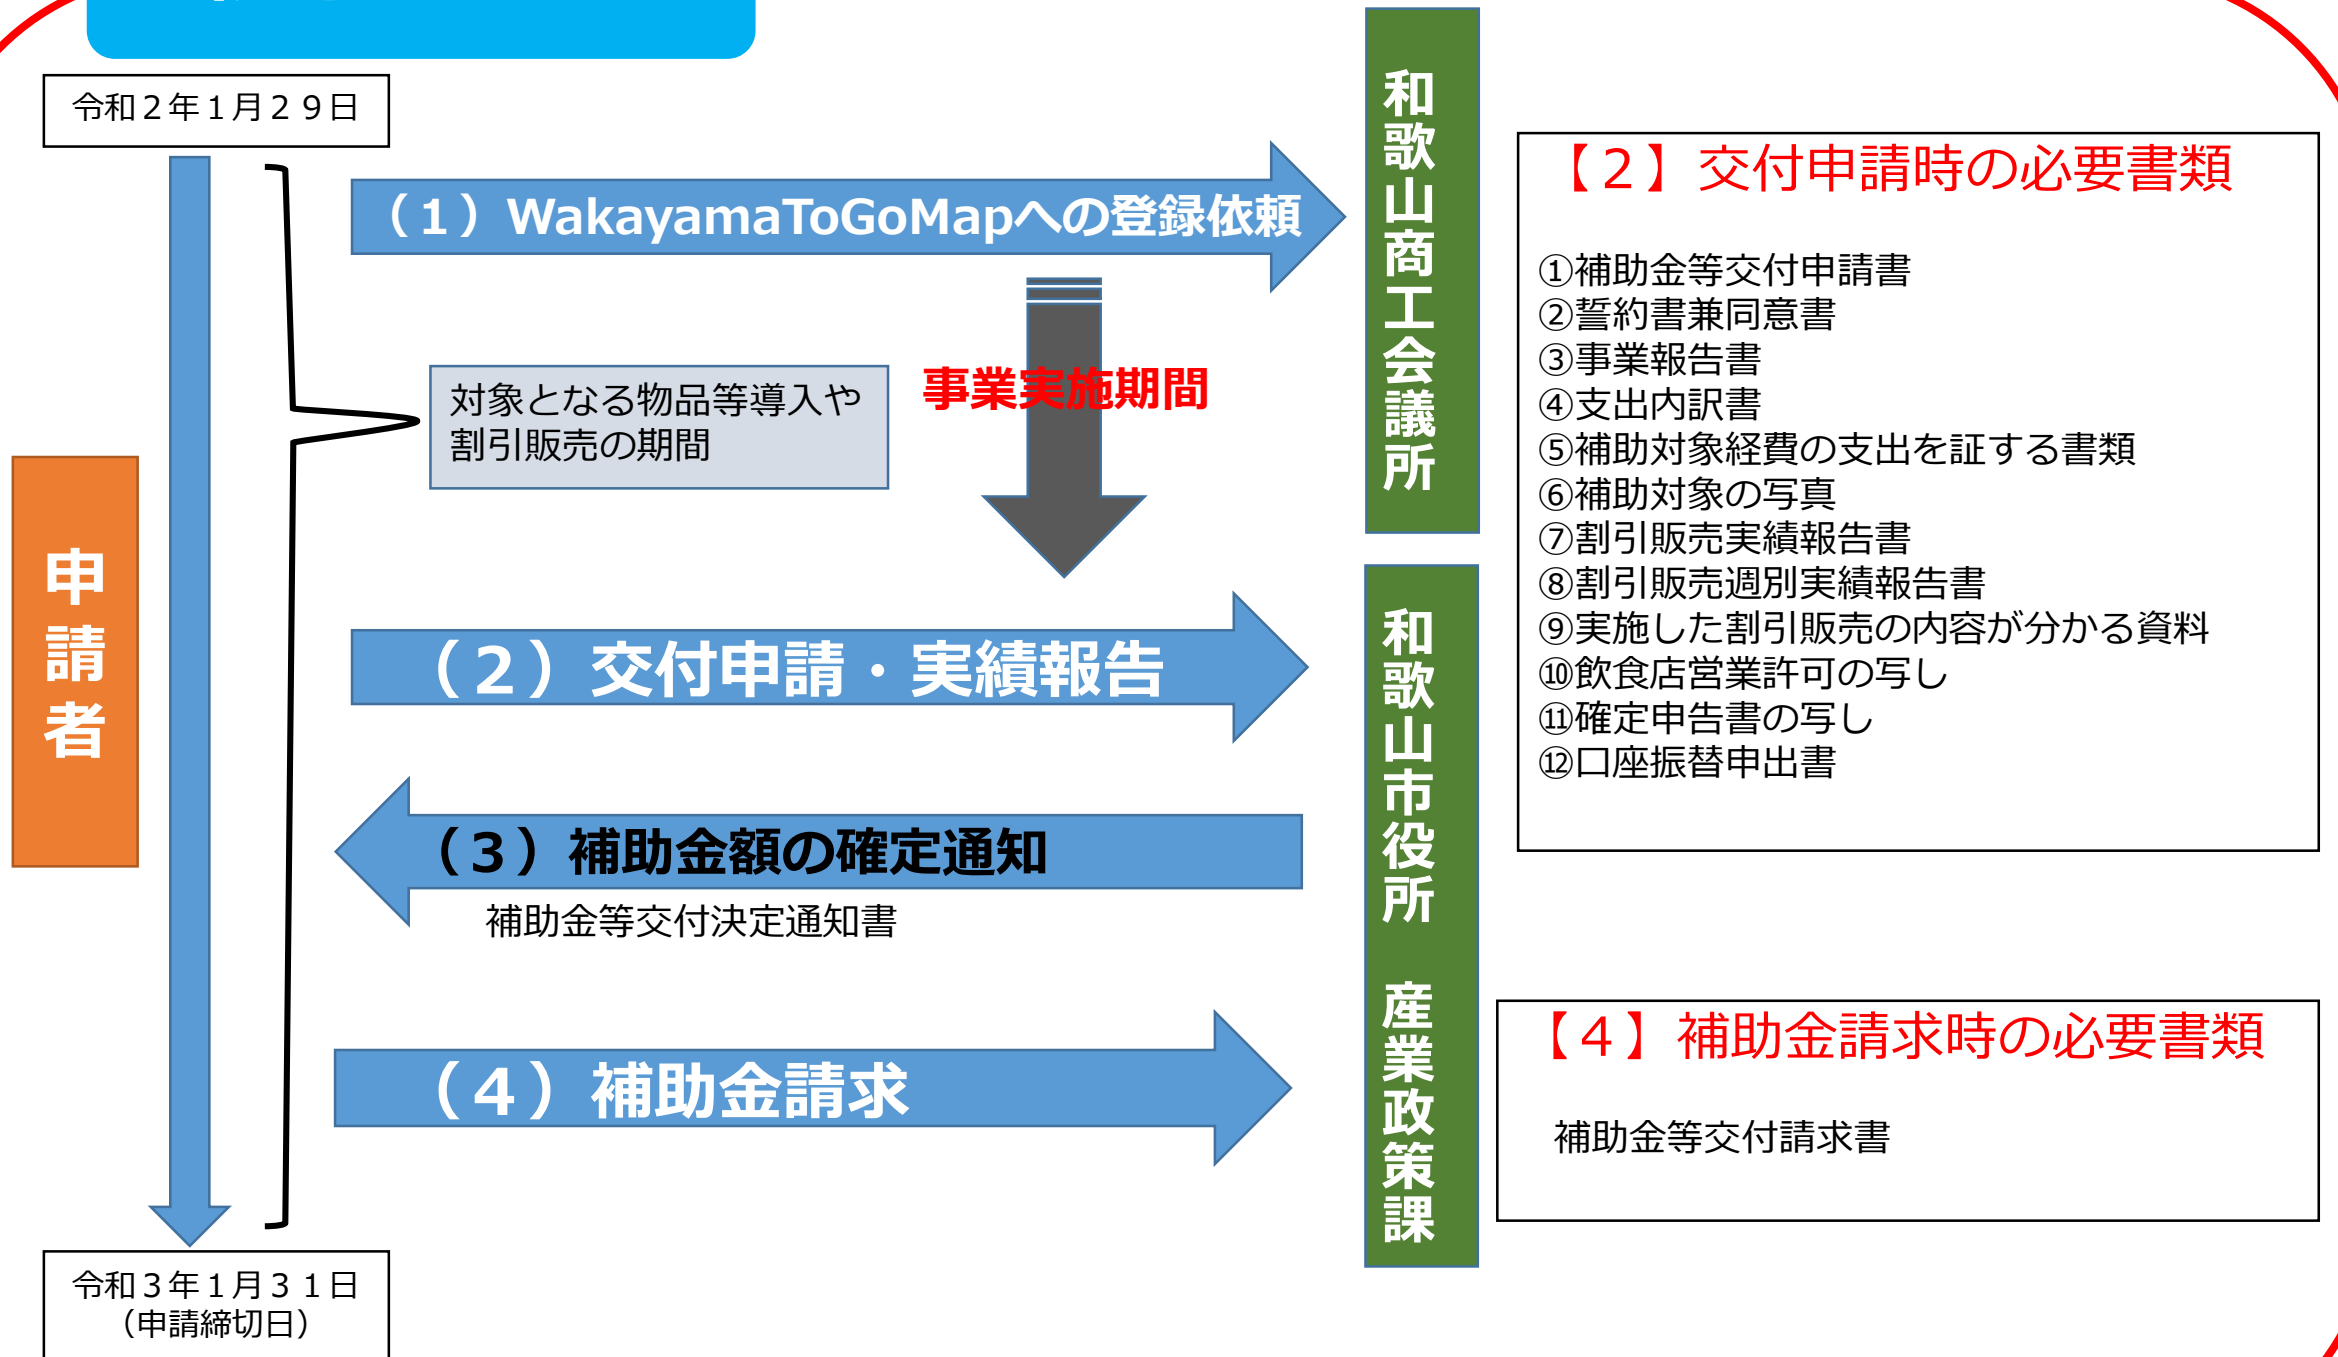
令和２年１月２９日

申請者

（１）WakayamaToGoMapへの登録依頼

対象となる物品等導入や割引販売の期間

事業実施期間

（２）交付申請・実績報告

（３）補助金額の確定通知

補助金等交付決定通知書

（４）補助金請求

令和３年１月３１日
（申請締切日）

和歌山商工会議所

和歌山市役所　産業政策課

【２】交付申請時の必要書類

①補助金等交付申請書
②誓約書兼同意書
③事業報告書
④支出内訳書
⑤補助対象経費の支出を証する書類
⑥補助対象の写真
⑦割引販売実績報告書
⑧割引販売週別実績報告書
⑨実施した割引販売の内容が分かる資料
⑩飲食店営業許可の写し
⑪確定申告書の写し
⑫口座振替申出書

【４】補助金請求時の必要書類

補助金等交付請求書